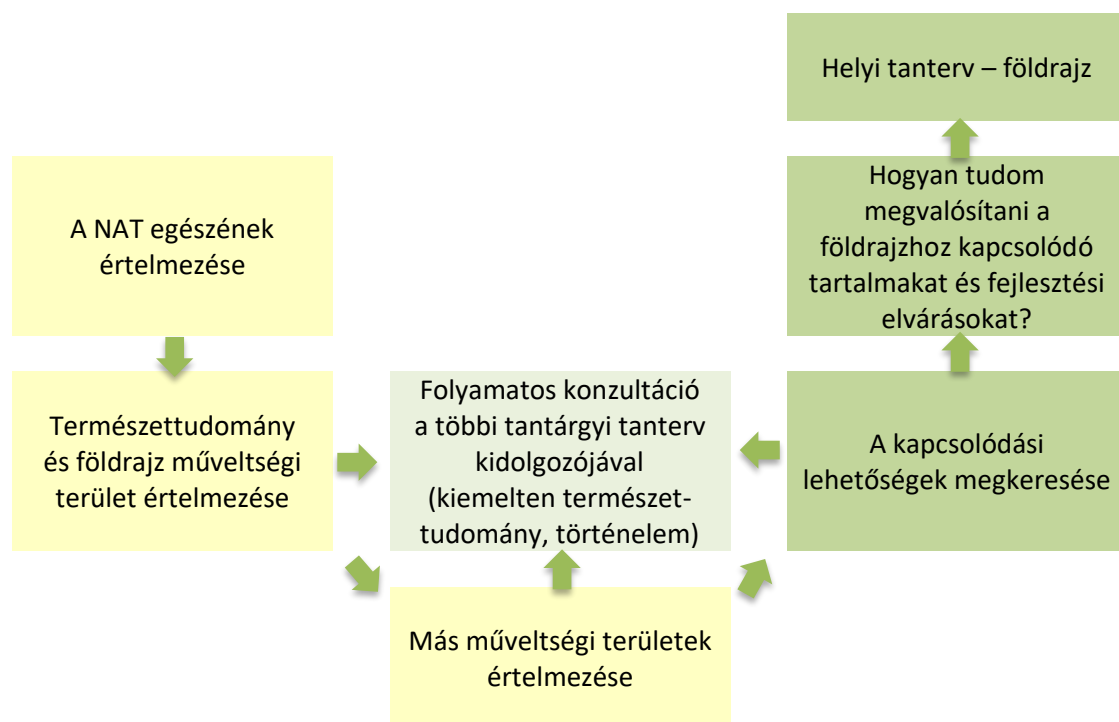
Helyi tanterv – földrajz

Hogyan tudom megvalósítani a földrajzhoz kapcsolódó tartalmakat és fejlesztési elvárásokat?

A NAT egészének értelmezése

Természettudomány és földrajz műveltségi terület értelmezése

Folyamatos konzultáció a többi tantárgyi tanterv kidolgozójával (kiemelten természet-tudomány, történelem)

A kapcsolódási lehetőségek megkeresése

Más műveltségi területek értelmezése